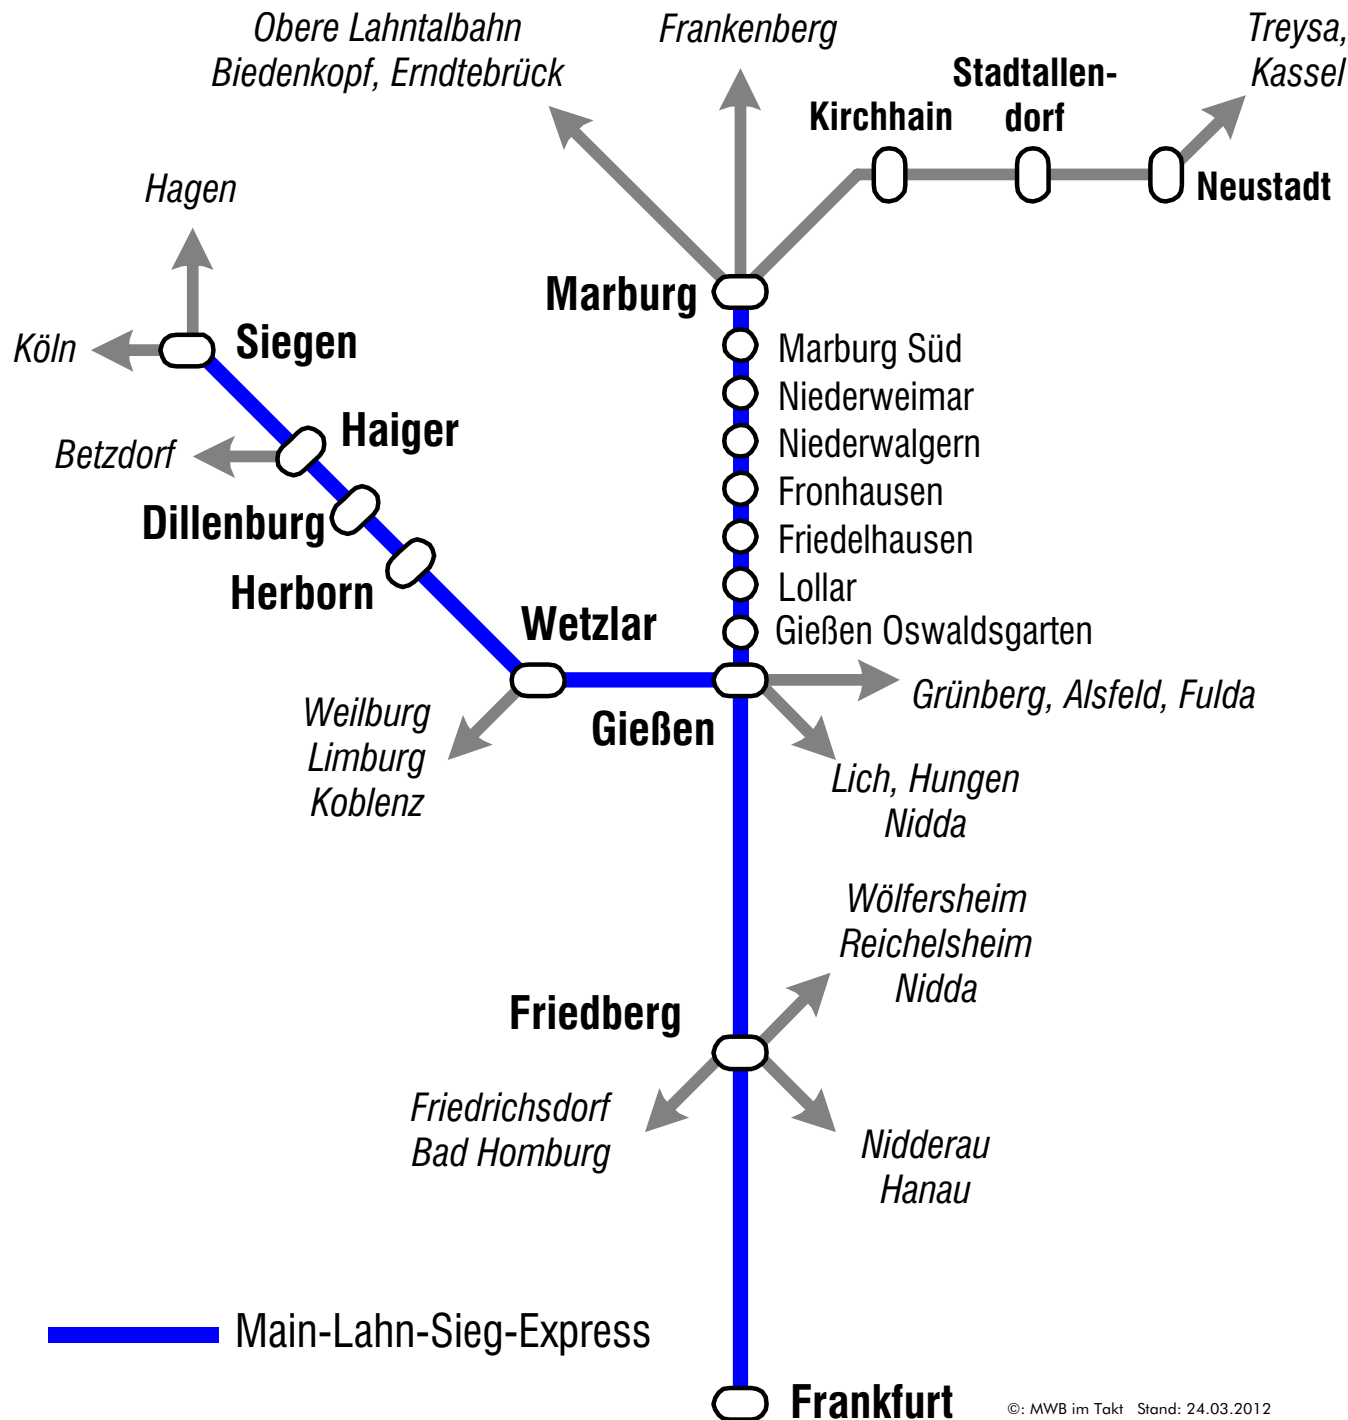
Obere Lahntalbahn
Biedenkopf, Erndtebrück

Frankenberg

Treysa,
Kassel

Stadtallendorf

Kirchhain

Neustadt

Hagen

Marburg

Köln

Siegen

Marburg Süd
Niederweimar
Niederwalgern
Fronhausen
Friedelhausen
Lollar
Gießen Oswaldsgarten

Betzdorf

Haiger

Dillenburg

Herborn

Wetzlar

Grünberg, Alsfeld, Fulda

Weilburg
Limburg
Koblenz

Gießen

Lich, Hungen
Nidda

Wölfersheim
Reichelsheim
Nidda

Friedberg

Friedrichsdorf
Bad Homburg

Nidderau
Hanau

Main-Lahn-Sieg-Express

Frankfurt

©: MWB im Takt Stand: 24.03.2012